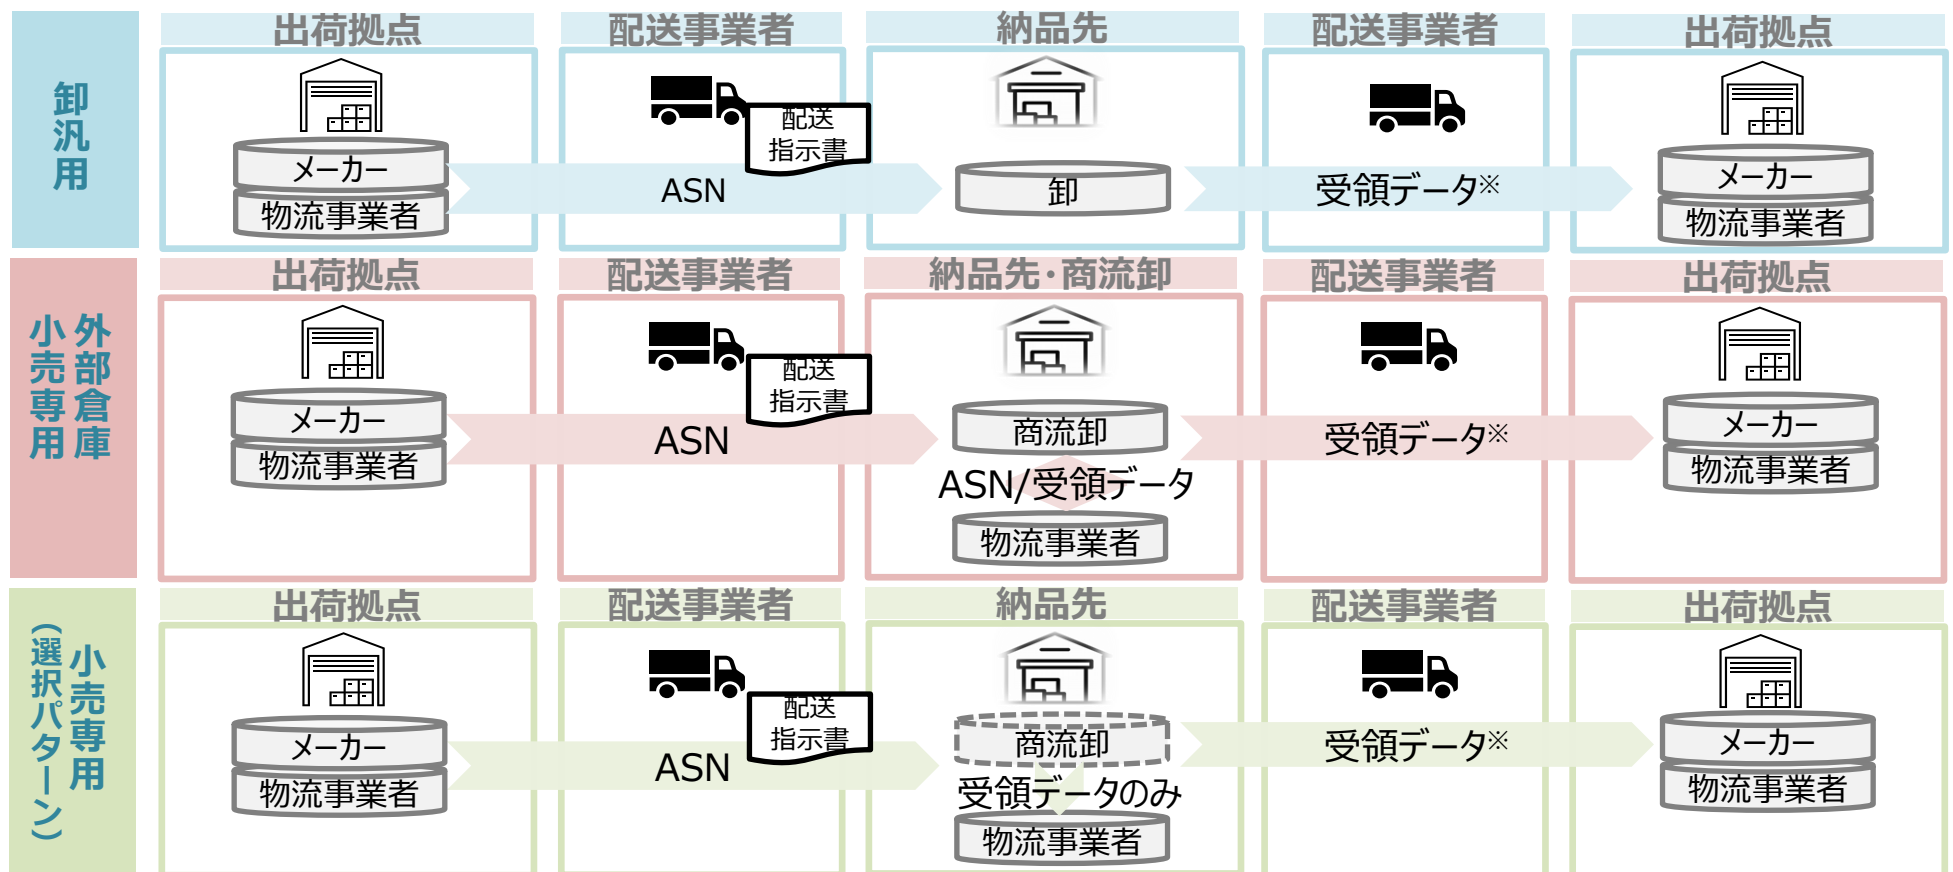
卸汎用

出荷拠点

メーカー
物流事業者

配送事業者

配送指示書

ASN

納品先

卸

配送事業者

受領データ※

出荷拠点

メーカー
物流事業者

外部倉庫小売専用

出荷拠点

メーカー
物流事業者

配送事業者

配送指示書

ASN

納品先・商流卸

商流卸
ASN/受領データ
物流事業者

配送事業者

受領データ※

出荷拠点

メーカー
物流事業者

小売専用（選択パターン）

出荷拠点

メーカー
物流事業者

配送事業者

配送指示書

ASN

納品先

商流卸
受領データのみ
物流事業者

配送事業者

受領データ※

出荷拠点

メーカー
物流事業者